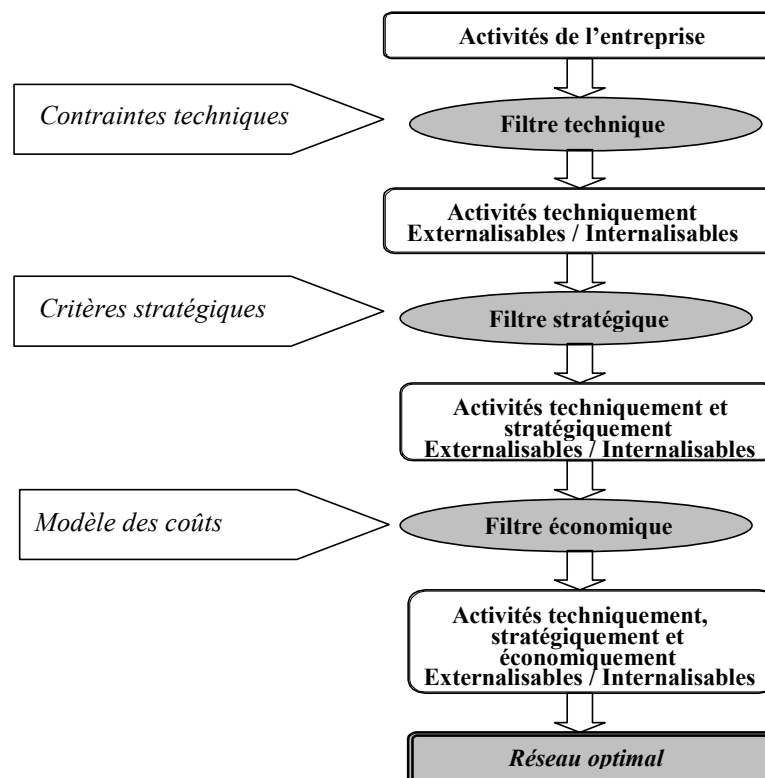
Activités de l'entreprise

Contraintes techniques

Filtre technique

Activités techniquement Externalisables / Internalisables

Critères stratégiques

Filtre stratégique

Activités techniquement et stratégiquement Externalisables / Internalisables

Modèle des coûts

Filtre économique

Activités techniquement, stratégiquement et économiquement Externalisables / Internalisables

Réseau optimal